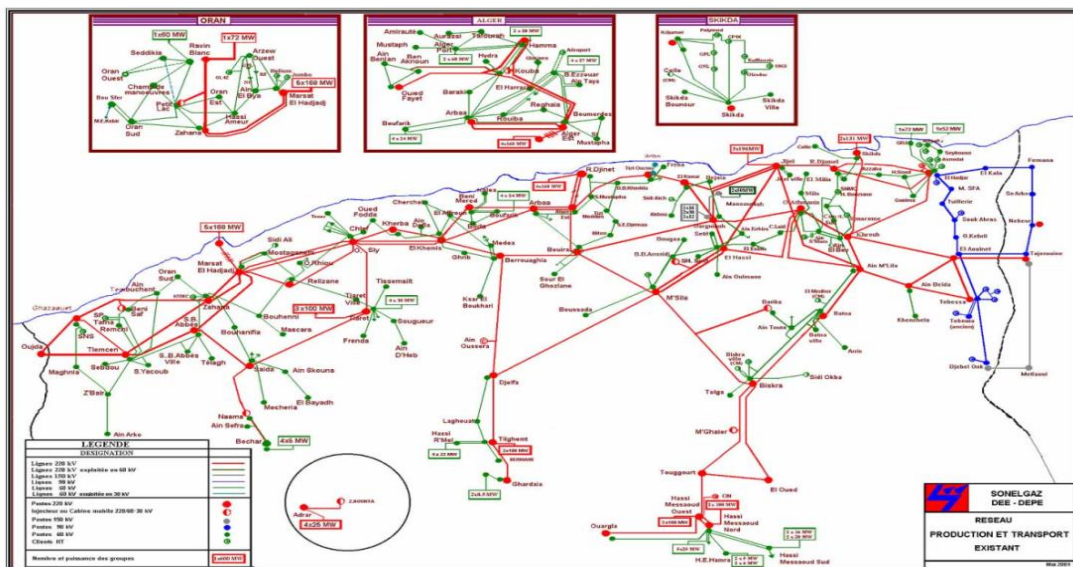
ORAN

1x60 MW
1x72 MW
Ravin Blanc
Seddikia
Arzew Ouest
Oran Ouest
Champ de manoeuvres
Oran Est
Arzew
5x168 MW
Bou Sfer
Petit Lac
Ain El Biya
Marsat El Hadjadj
Oran Sud
Hassi Ameur
Zahana

ALGER

Amirouche
Aurassi
Tixeraine
2x38 MW
Hamma
Mustapha
Alger Port
Ain Benian
Hydra
Kouba
Oued Fayet
Baraki
El Harrach
Bab Ezzouar
Ain Taya
Reghaia
Boumerdes
Arbas
Rouiba
Boufarik
Alger Est
Mustapha

SKIKDA

Skikda Boumour
Skikda
Skikda Ville

2x131 MW
1x72 MW
5x52 MW
Jijel
Skikda
Azzaba
El Hadjar
El Kala
Annaba
M. SFA
Souk Ahras
El Aouinet
Tebessa
Tebessa (ancien)
Djebel Onk
Metlaoui
Fernana
Nebeur
Tajerouine
R.Djinet
Bejaia
Cherchell
Oued Fodda
Chlef
Khemis
Medea
Arbaa
Bouira
Berrouaghia
Sour El Ghozlane
Ksar El Boukhari
Setif
El Eulma
Ain M'Lila
Khroub
Ain Beida
Khenchela
Batna
Barika
Biskra
Tolga
Sidi Okba
Ain Touta
M'Sila
El Hassi
Ain Oulmane
Bou Saada
5x160 MW
2x100 MW
Sidi Ali
Mostaganem
Relizane
Tiaret
Tissemsilt
Sougueur
Frenda
Ain D'Heb
Mascara
Bouhanifia
Saida
Ain Skhouna
El Bayadh
Mecheria
Naama
Ain Sefra
Bechar
4x6 MW
Tlemcen
Remchi
Beni Saf
Maghnia
Sebdou
Oujda
Ghazaouet
Sidi Bel Abbes
S.B.Abbes Ville
Telagh
S.Yacoubi
Z'Bair
Ain Arko
Ain Oussera
Djelfa
Laghouat
Hassi R'Mel
Tilghemt
Ghardaia
M'Ghaier
Touggourt
El Oued
Hassi Messaoud Ouest
Hassi Messaoud Nord
Hassi Messaoud Sud
Ouargla
H.E.Hamra
Adrar
4x35 MW
ZAOUIA

LEGENDE
DESIGNATION
Lignes 220 kV
Lignes 220 kV exploitée en 60 kV
Lignes 150 kV
Lignes 90 kV
Lignes 60 kV
Lignes 60 kV exploitée en 30 kV
Postes 220 kV
Injecteur ou Cabine mobile 220/60-30 kV
Postes 150 kV
Postes 90 kV
Postes 60 kV
Clients HT
Nombre et puissance des groupes

SONELGAZ
DEE - DEPE
RESEAU
PRODUCTION ET TRANSPORT
EXISTANT
Mai 2004